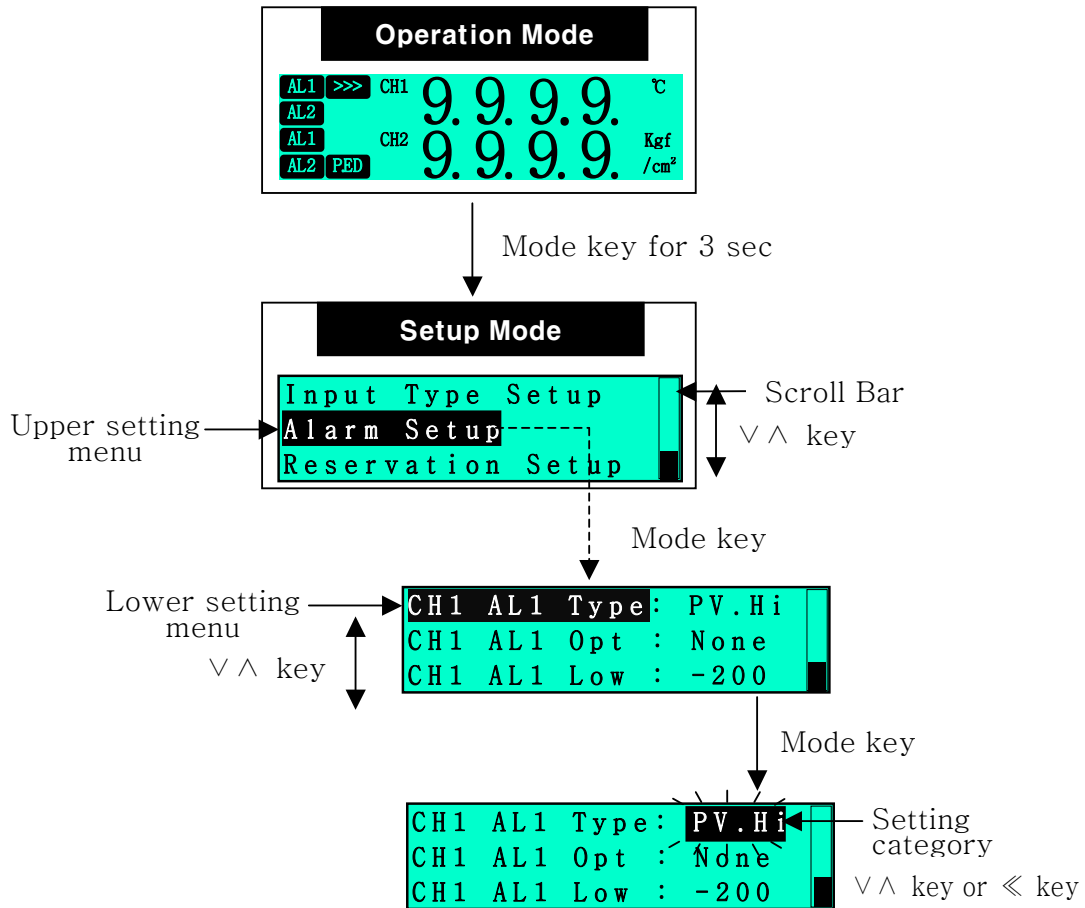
Operation Mode

AL1 >>> CH1 9.9.9.9. ℃
AL2
AL1 CH2 9.9.9.9. Kgf /cm²
AL2 PED

Mode key for 3 sec

Setup Mode

Input Type Setup
Alarm Setup
Reservation Setup

Scroll Bar

Upper setting menu

∨∧ key

Mode key

Lower setting menu

CH1 AL1 Type : PV.Hi
CH1 AL1 Opt : None
CH1 AL1 Low : -200

∨∧ key

Mode key

CH1 AL1 Type : PV.Hi
CH1 AL1 Opt : None
CH1 AL1 Low : -200

Setting category

∨∧ key or ≪ key